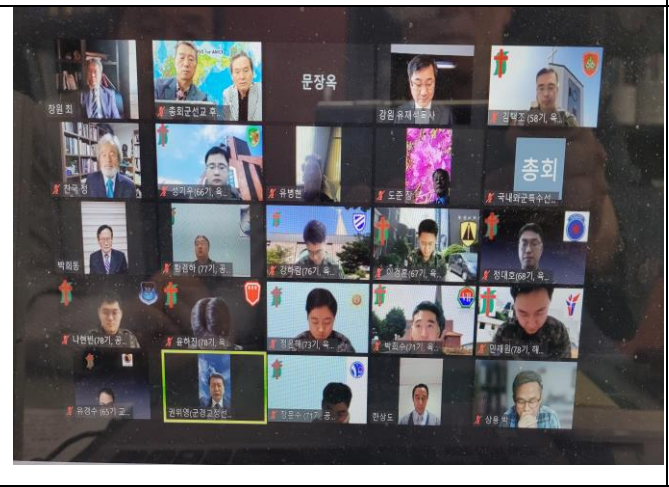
장원 최
총회군선교 후
문장옥
강원 유재석목사
김덕조(58기, 육
찬국 정
성기우(66기, 육
유병현
도준 장
총회
국내외군특수선
박희종
황경하(77기, 공
강하원(76기, 육
이경호(67기, 육
정대호(68기, 육
나현범(78기, 공
윤하진(78기, 공
정은혁(71기, 육
박희수(71기, 육
민재원(78기, 해
유정수(65기 고
권위영(군경교정선
정은수(71기, 공
한상도
상윤